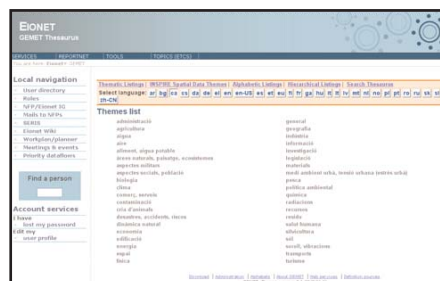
EIONET
GEMET Thesaurus

SERVICES | REPORTNET | TOOLS | TOPICS (ETCS)

You are here: Eionet » GEMET

Local navigation
User directory
Roles
NFP/Eionet IG
Mails to NFPs
NRCs
Eionet Wiki
Workplan/planner
Meetings & events
Priority dataflows

Find a person

Account services
I have
lost my password
Edit my
user profile

Thematic Listings | INSPIRE Spatial Data Themes | Alphabetic Listings | Hierarchical Listings | Search Thesaurus
Select language: ar bg cs da de el en en-US es et eu fi fr ga hu it lt lv mt nl no pl pt ro ru sk sl sv tr zh-CN

Themes list
administració
agricultura
aigua
aire
aliment, aigua potable
àrees naturals, paisatge, ecosistemes
aspectes militars
aspectes socials, població
biologia
clima
comerç, serveis
construcció
cria d'animals
desastres, accidents, riscos
dinàmica natural
economia
edificació
energia
espai
física
general
geografia
indústria
informació
investigació
legislació
materials
medi ambient urbà, terreny urbà
pesca
política ambiental
química
radiacions
recursos
residu
salut humana
silvicultura
sòl
soroll, vibracions
transport
turisme

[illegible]